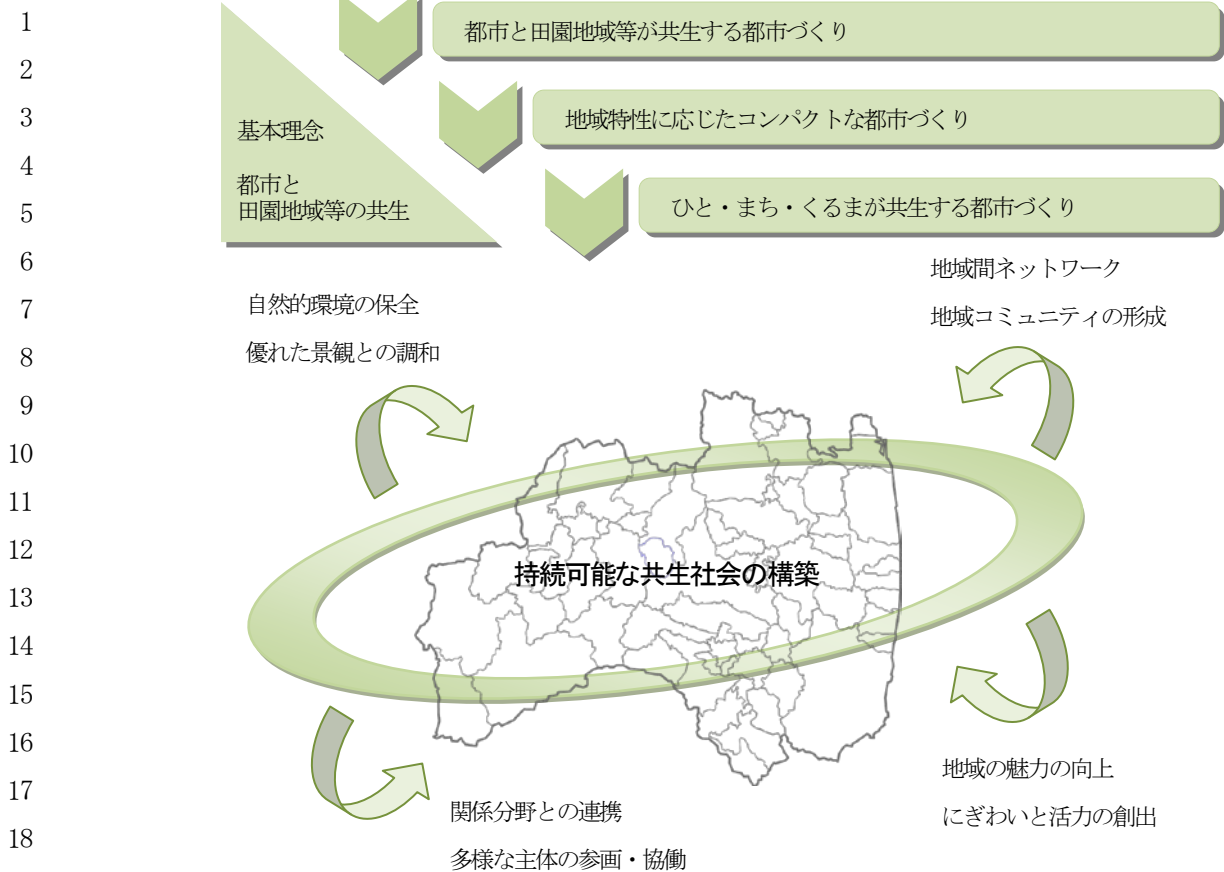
1
2
3
4
5
6
7
8
9
10
11
12
13
14
15
16
17
18

基本理念

都市と
田園地域等の共生

都市と田園地域等が共生する都市づくり

地域特性に応じたコンパクトな都市づくり

ひと・まち・くるまが共生する都市づくり

自然的環境の保全

優れた景観との調和

地域間ネットワーク

地域コミュニティの形成

持続可能な共生社会の構築

関係分野との連携

多様な主体の参画・協働

地域の魅力の向上

にぎわいと活力の創出